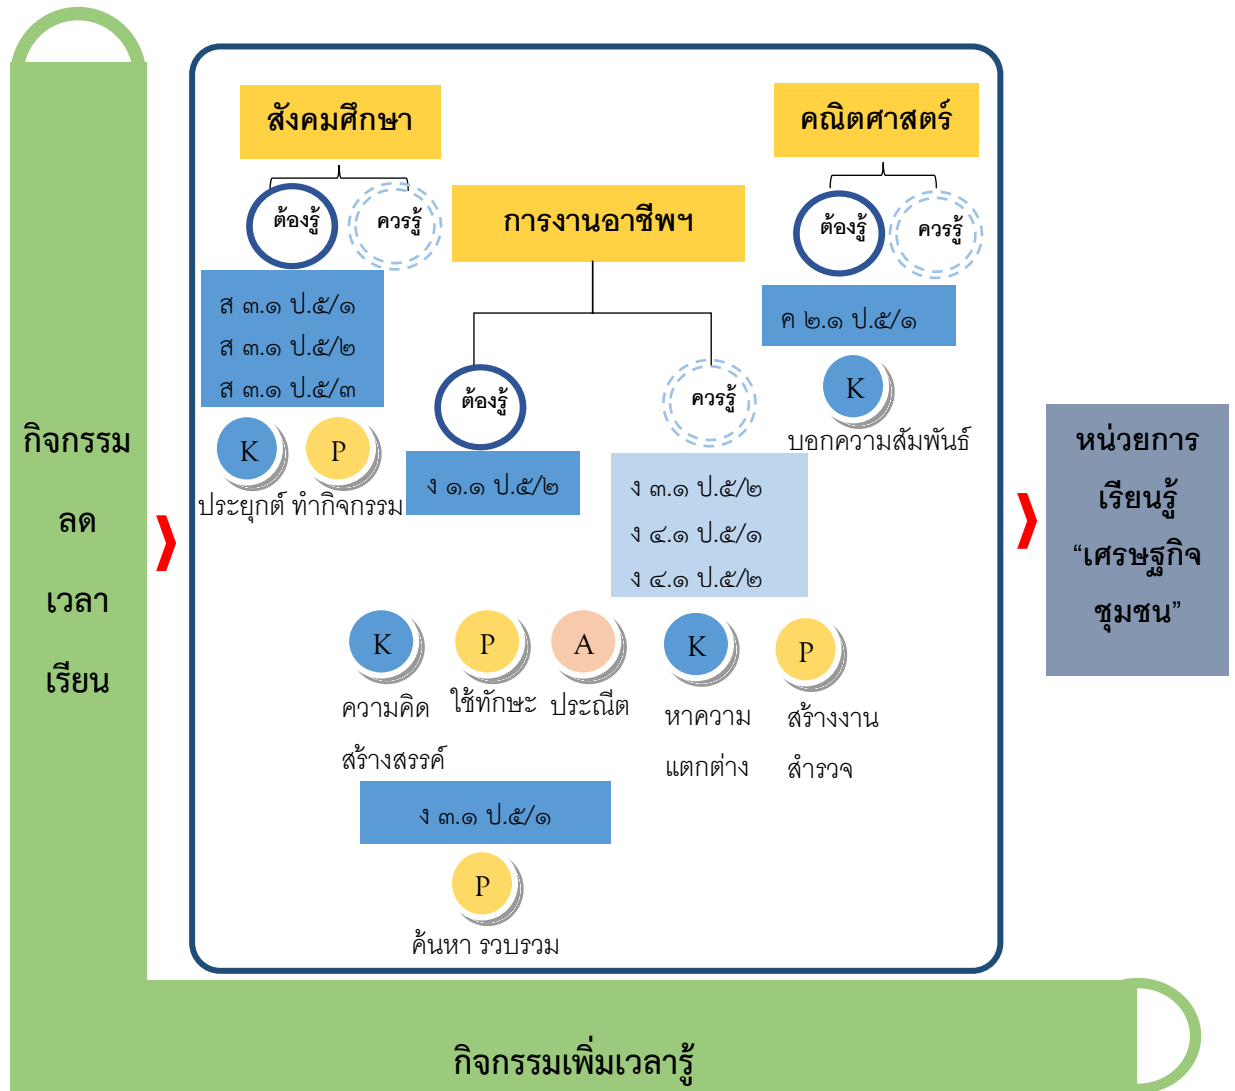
กิจกรรม

ลด

เวลา

เรียน

สังคมศึกษา

ต้องรู้

ควรรู้

ส ๓.๑ ป.๕/๑
ส ๓.๑ ป.๕/๒
ส ๓.๑ ป.๕/๓

K

P

ประยุกต์ ทำกิจกรรม

การงานอาชีพฯ

ต้องรู้

ควรรู้

ง ๑.๑ ป.๕/๒

ง ๓.๑ ป.๕/๒
ง ๔.๑ ป.๕/๑
ง ๔.๑ ป.๕/๒

คณิตศาสตร์

ต้องรู้

ควรรู้

ค ๒.๑ ป.๕/๑

K

บอกความสัมพันธ์

K

P

A

K

P

ความคิดสร้างสรรค์

ใช้ทักษะ

ประณีต

หาความแตกต่าง

สร้างงานสำรวจ

ง ๓.๑ ป.๕/๑

P

ค้นหา รวบรวม

หน่วยการเรียนรู้ “เศรษฐกิจชุมชน”

กิจกรรมเพิ่มเวลารู้